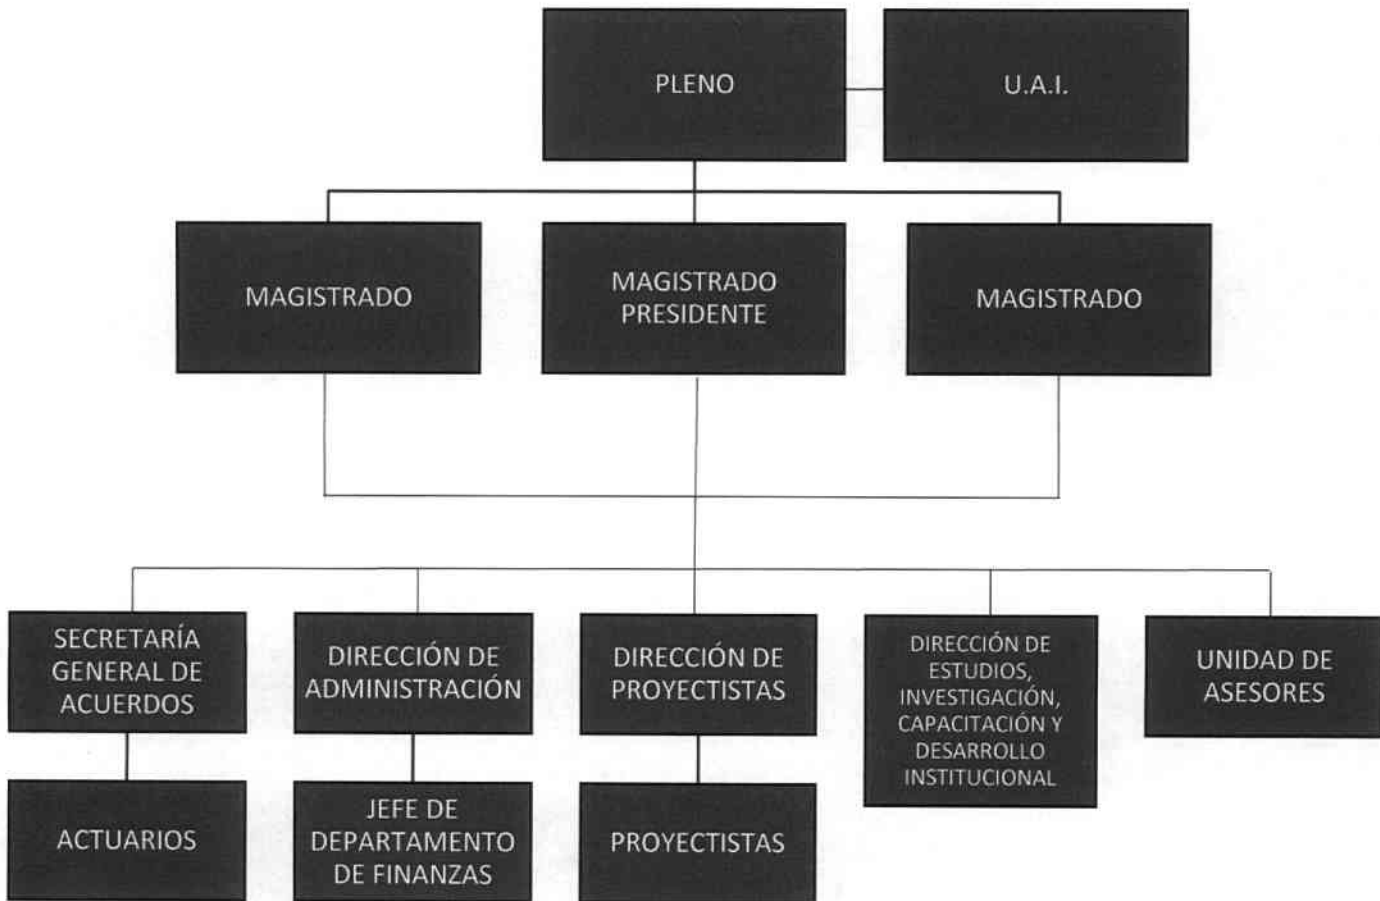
PLENO

U.A.I.

MAGISTRADO

MAGISTRADO PRESIDENTE

MAGISTRADO

SECRETARÍA GENERAL DE ACUERDOS

DIRECCIÓN DE ADMINISTRACIÓN

DIRECCIÓN DE PROYECTISTAS

DIRECCIÓN DE ESTUDIOS, INVESTIGACIÓN, CAPACITACIÓN Y DESARROLLO INSTITUCIONAL

UNIDAD DE ASESORES

ACTUARIOS

JEFE DE DEPARTAMENTO DE FINANZAS

PROYECTISTAS